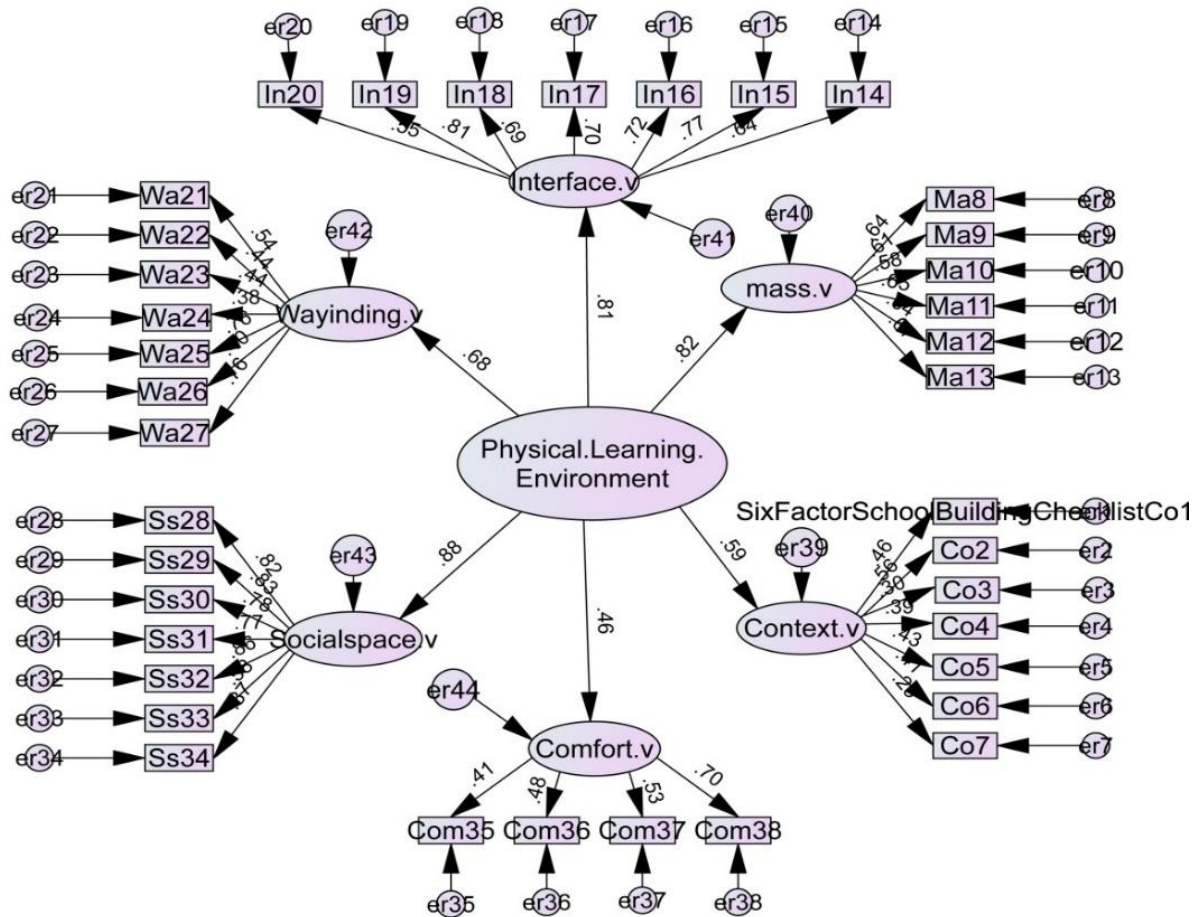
er20 er19 er18 er17 er16 er15 er14

In20 In19 In18 In17 In16 In15 In14

.55 .81 .69 .70 .72 .77 .64

Interface.v

er41

er21 Wa21
er22 Wa22
er23 Wa23
er24 Wa24
er25 Wa25
er26 Wa26
er27 Wa27

.54 .44 .44 .38 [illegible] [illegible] .46

er42

Wayinding.v

.68

.81

.82

er40

mass.v

.64 .61 .58 .63 .64 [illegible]

Ma8 er8
Ma9 er9
Ma10 er10
Ma11 er11
Ma12 er12
Ma13 er13

Physical.Learning.
Environment

SixFactorSchoolBuildingChecklistCo1

er28 Ss28
er29 Ss29
er30 Ss30
er31 Ss31
er32 Ss32
er33 Ss33
er34 Ss34

.82 .83 .78 .77 .86 .83 .81

er43

Socialspace.v

.88

.46

.59

er39

Context.v

.46 .56 .30 .39 .43 .47 .23

Co2 er2
Co3 er3
Co4 er4
Co5 er5
Co6 er6
Co7 er7

er44

Comfort.v

.41 .48 .53 .70

Com35 Com36 Com37 Com38

er35 er36 er37 er38